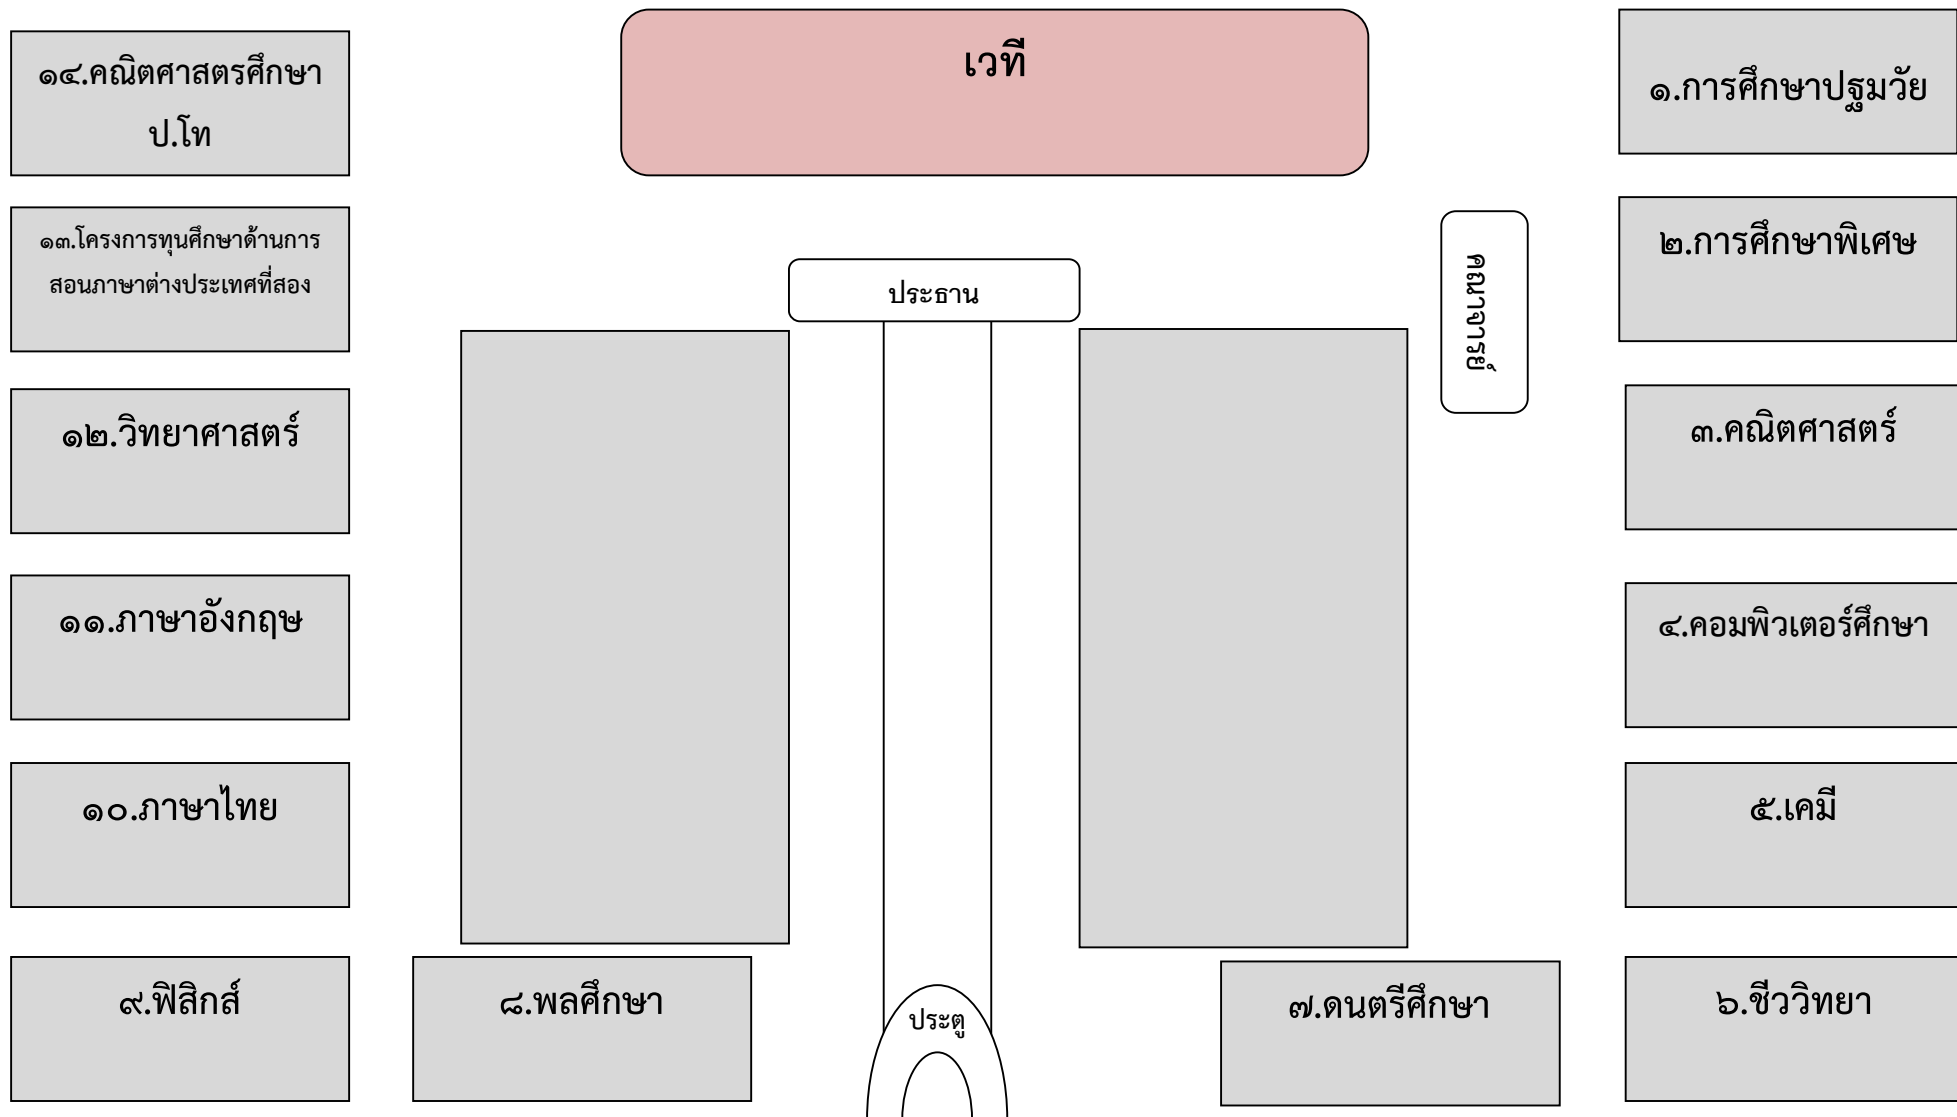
๑๔.คณิตศาสตรศึกษา ป.โท

เวที

๑.การศึกษาปฐมวัย

๑๓.โครงการทุนศึกษาด้านการสอนภาษาต่างประเทศที่สอง

ประธาน

คณาจารย์

๒.การศึกษาพิเศษ

๑๒.วิทยาศาสตร์

๓.คณิตศาสตร์

๑๑.ภาษาอังกฤษ

๔.คอมพิวเตอร์ศึกษา

๑๐.ภาษาไทย

๕.เคมี

๙.ฟิสิกส์

๘.พลศึกษา

ประตู

๗.ดนตรีศึกษา

๖.ชีววิทยา